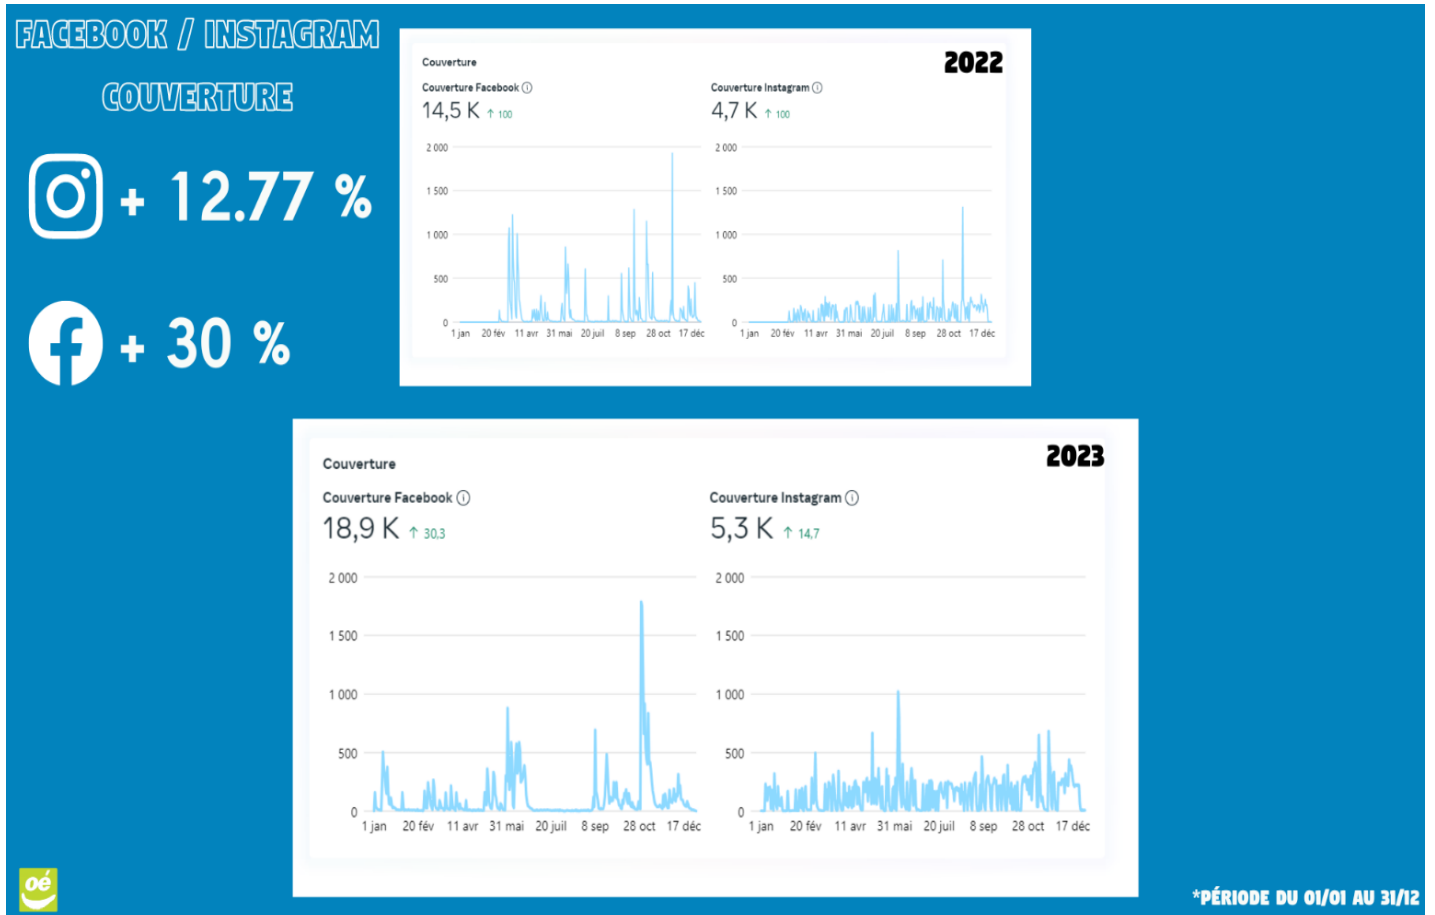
FACEBOOK / INSTAGRAM
COUVERTURE

+ 12.77 %

+ 30 %

Couverture
2022
Couverture Facebook ⓘ
14,5 K ↑ 100
2 000
1 500
1 000
500
0
1 jan 20 fév 11 avr 31 mai 20 juil 8 sep 28 oct 17 déc

Couverture Instagram ⓘ
4,7 K ↑ 100
2 000
1 500
1 000
500
0
1 jan 20 fév 11 avr 31 mai 20 juil 8 sep 28 oct 17 déc

Couverture
2023
Couverture Facebook ⓘ
18,9 K ↑ 30,3
2 000
1 500
1 000
500
0
1 jan 20 fév 11 avr 31 mai 20 juil 8 sep 28 oct 17 déc

Couverture Instagram ⓘ
5,3 K ↑ 14,7
2 000
1 500
1 000
500
0
1 jan 20 fév 11 avr 31 mai 20 juil 8 sep 28 oct 17 déc

oé

*PÉRIODE DU 01/01 AU 31/12